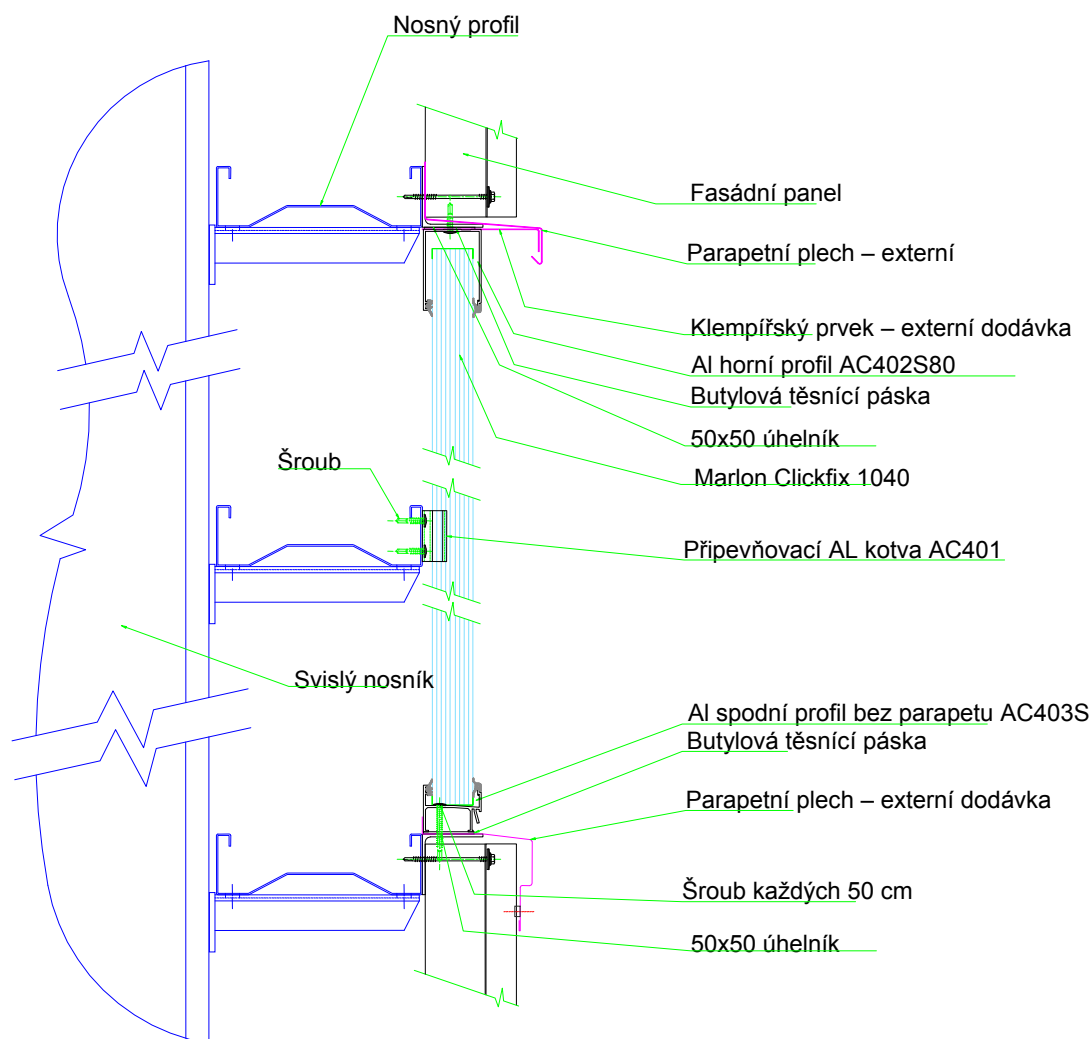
Nosný profil

Fasádní panel

Parapetní plech – externí

Klempířský prvek – externí dodávka

Al horní profil AC402S80

Butylová těsnící páska

50x50 úhelník

Marlon Clickfix 1040

Šroub

Připevňovací AL kotva AC401

Svislý nosník

Al spodní profil bez parapetu AC403S

Butylová těsnící páska

Parapetní plech – externí dodávka

Šroub každých 50 cm

50x50 úhelník